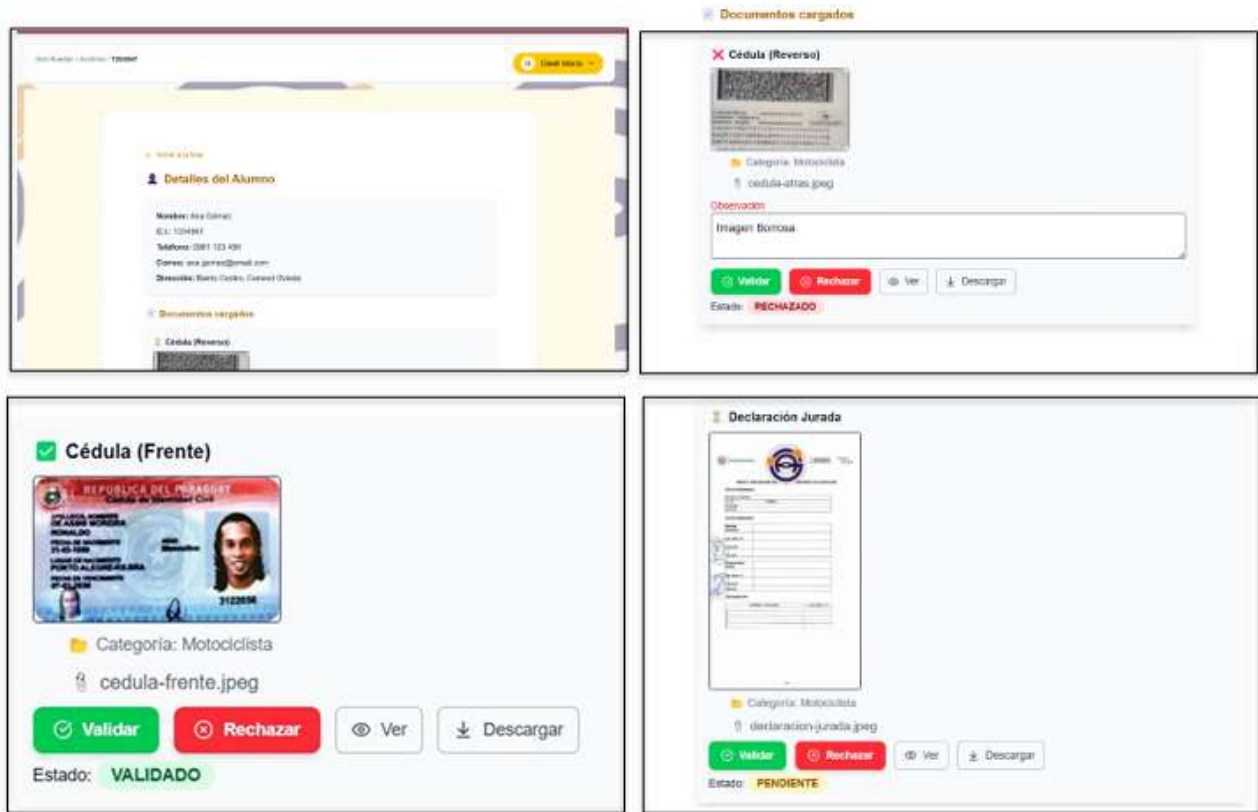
Detalles del Alumno

Nombre: Ana Gómez
C.I.: 1234567
Teléfono: 0981 123 456
Correo: ana.gomez@email.com
Dirección: Barrio Centro, Coronel Oviedo

Documentos cargados

Cédula (Reverso)

Documentos cargados

Cédula (Reverso)

Categoría: Motociclista

cedula-atras.jpeg

Observación

Imagen Borrosa

Validar Rechazar Ver Descargar

Estado: RECHAZADO

Cédula (Frente)

REPUBLICA DEL PARAGUAY
Cédula de Identidad Civil

RONALDO

PORTO ALEGRE-BRASIL

3122036

Categoría: Motociclista

cedula-frente.jpeg

Validar Rechazar Ver Descargar

Estado: VALIDADO

Declaración Jurada

Categoría: Motociclista

declaracion-jurada.jpeg

Validar Rechazar Ver Descargar

Estado: PENDIENTE